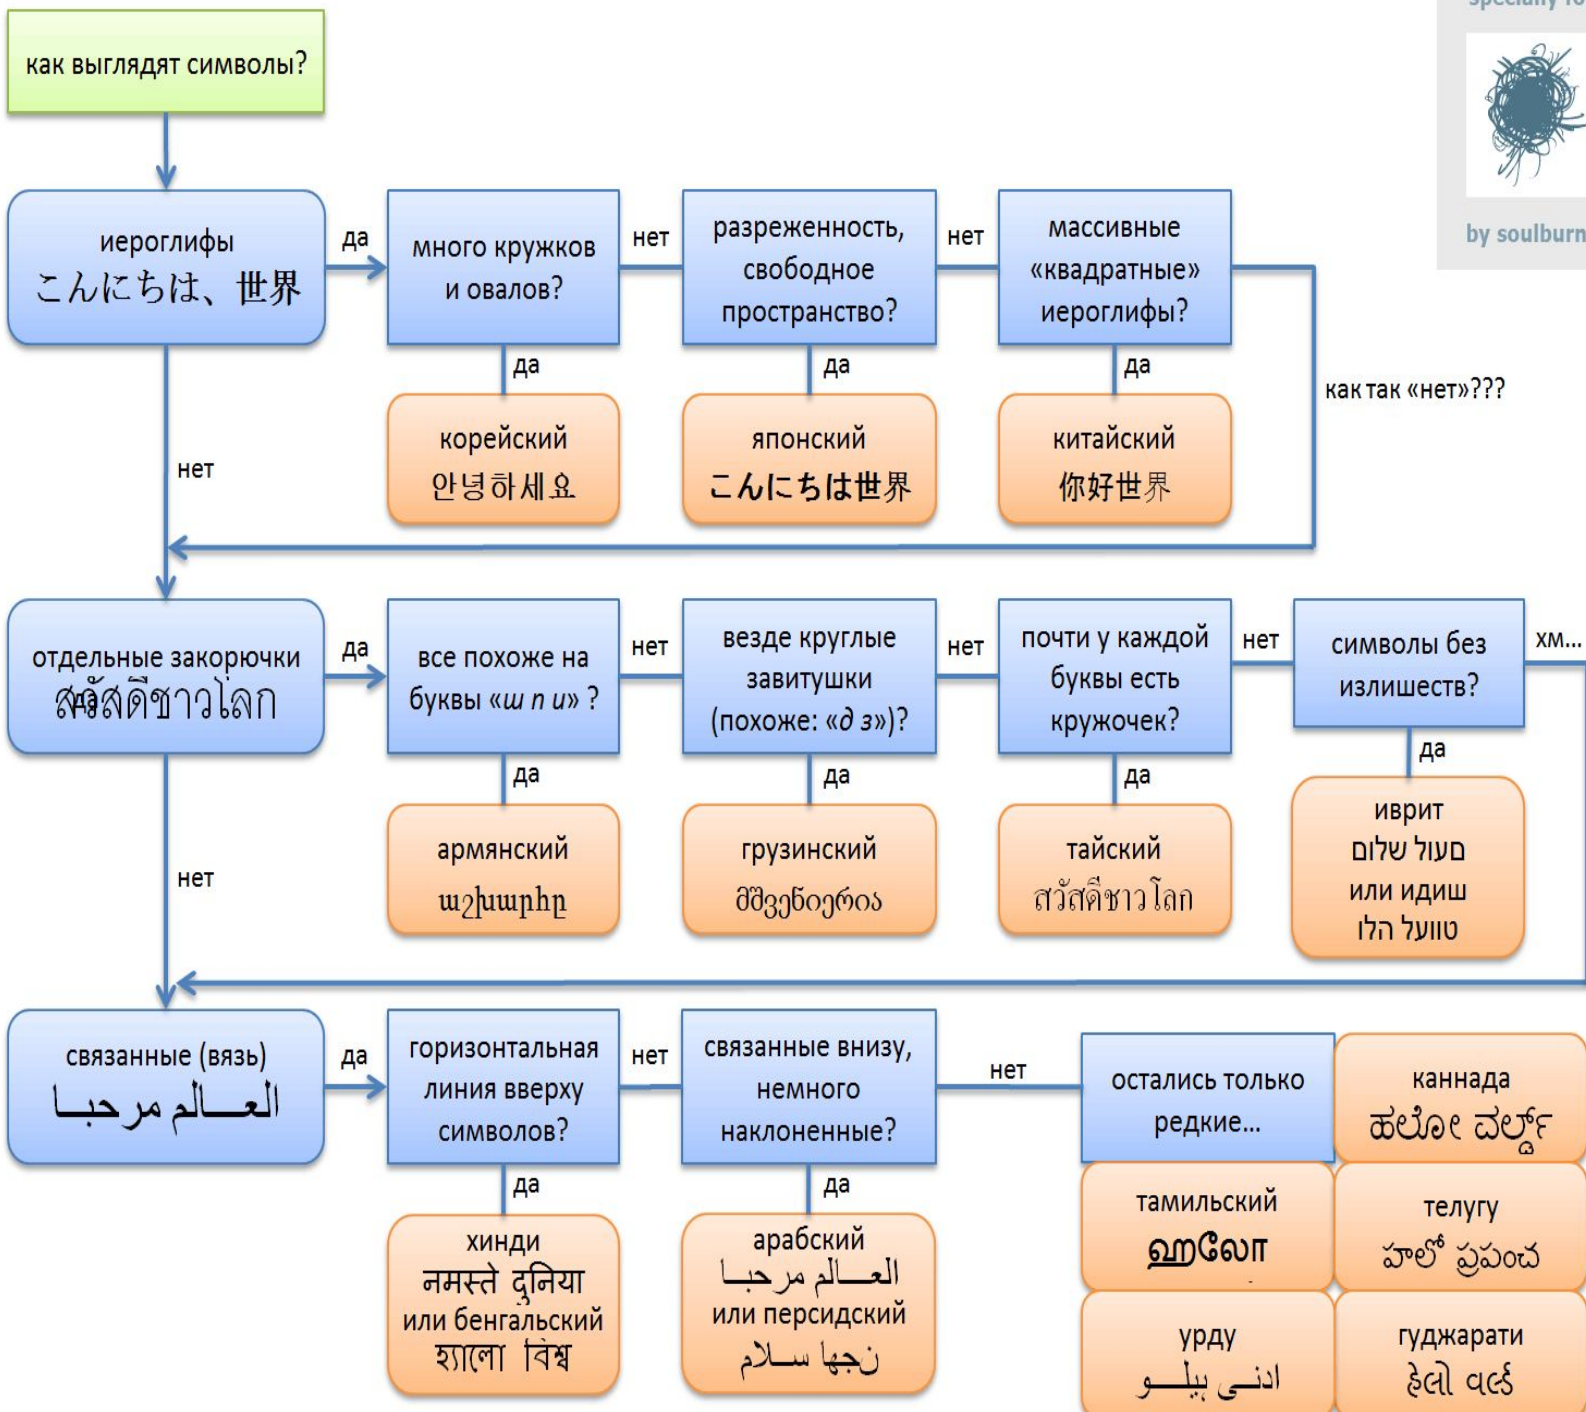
как выглядят символы?

иероглифы
こんにちは、世界

да

много кружков и овалов?

нет

разреженность, свободное пространство?

нет

массивные «квадратные» иероглифы?

да

корейский
안녕하세요

да

японский
こんにちは世界

да

китайский
你好世界

как так «нет»???

нет

отдельные закорючки
สวัสดีชาวโลก

да

все похоже на буквы «ш п и» ?

нет

везде круглые завитушки (похоже: «д з»)?

нет

почти у каждой буквы есть кружочек?

нет

символы без излишеств?

хм...

да

армянский
աշխարհը

да

грузинский
მშვენიერია

да

тайский
สวัสดีชาวโลก

да

иврит
שלום עולם
или идиш
הלו טוועל

нет

связанные (вязь)
مرحبا العالم

да

горизонтальная линия вверху символов?

нет

связанные внизу, немного наклоненные?

нет

остались только редкие...

каннада
ಹಲೋ ವರ್ಲ್ಡ್

да

хинди
नमस्ते दुनिया
или бенгальский
হ্যালো বিশ্ব

да

арабский
مرحبا العالم
или персидский
سلام دنیا

тамильский
ஹலோ

телугу
హలో ప్రపంచ

урду
ہیلو دنیا

гуджарати
હેલો વર્લ્ડ

by soulburn